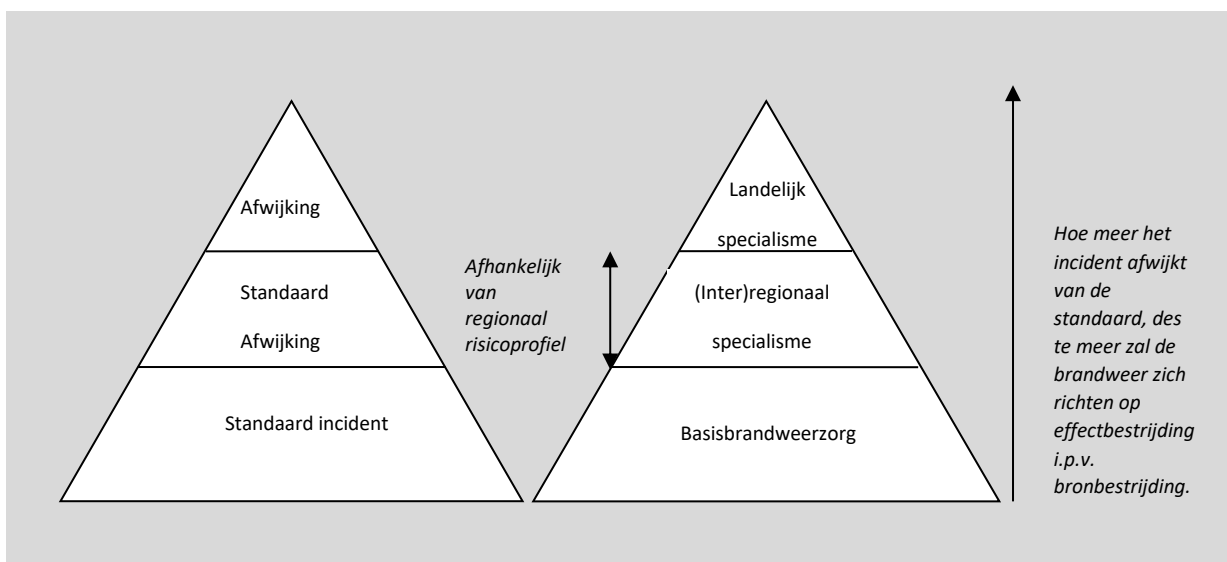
Afwijking

Standaard Afwijking

Standaard incident

Afhankelijk van regionaal risicoprofiel

Landelijk specialisme

(Inter)regionaal specialisme

Basisbrandweerzorg

Hoe meer het incident afwijkt van de standaard, des te meer zal de brandweer zich richten op effectbestrijding i.p.v. bronbestrijding.